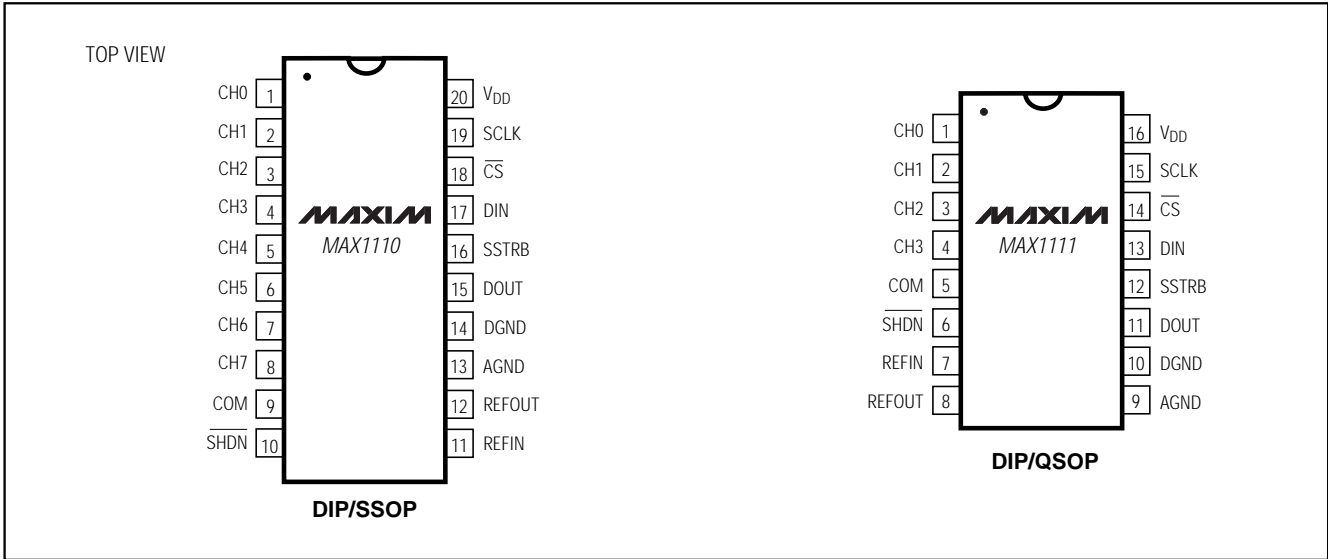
TOP VIEW

CH0 1
CH1 2
CH2 3
CH3 4
CH4 5
CH5 6
CH6 7
CH7 8
COM 9
$\overline{SHDN}$ 10

20 $V_{DD}$
19 SCLK
18 $\overline{CS}$
17 DIN
16 SSTRB
15 DOUT
14 DGND
13 AGND
12 REFOUT
11 REFIN

MAXIM
MAX1110

DIP/SSOP

CH0 1
CH1 2
CH2 3
CH3 4
COM 5
$\overline{SHDN}$ 6
REFIN 7
REFOUT 8

16 $V_{DD}$
15 SCLK
14 $\overline{CS}$
13 DIN
12 SSTRB
11 DOUT
10 DGND
9 AGND

MAXIM
MAX1111

DIP/QSOP